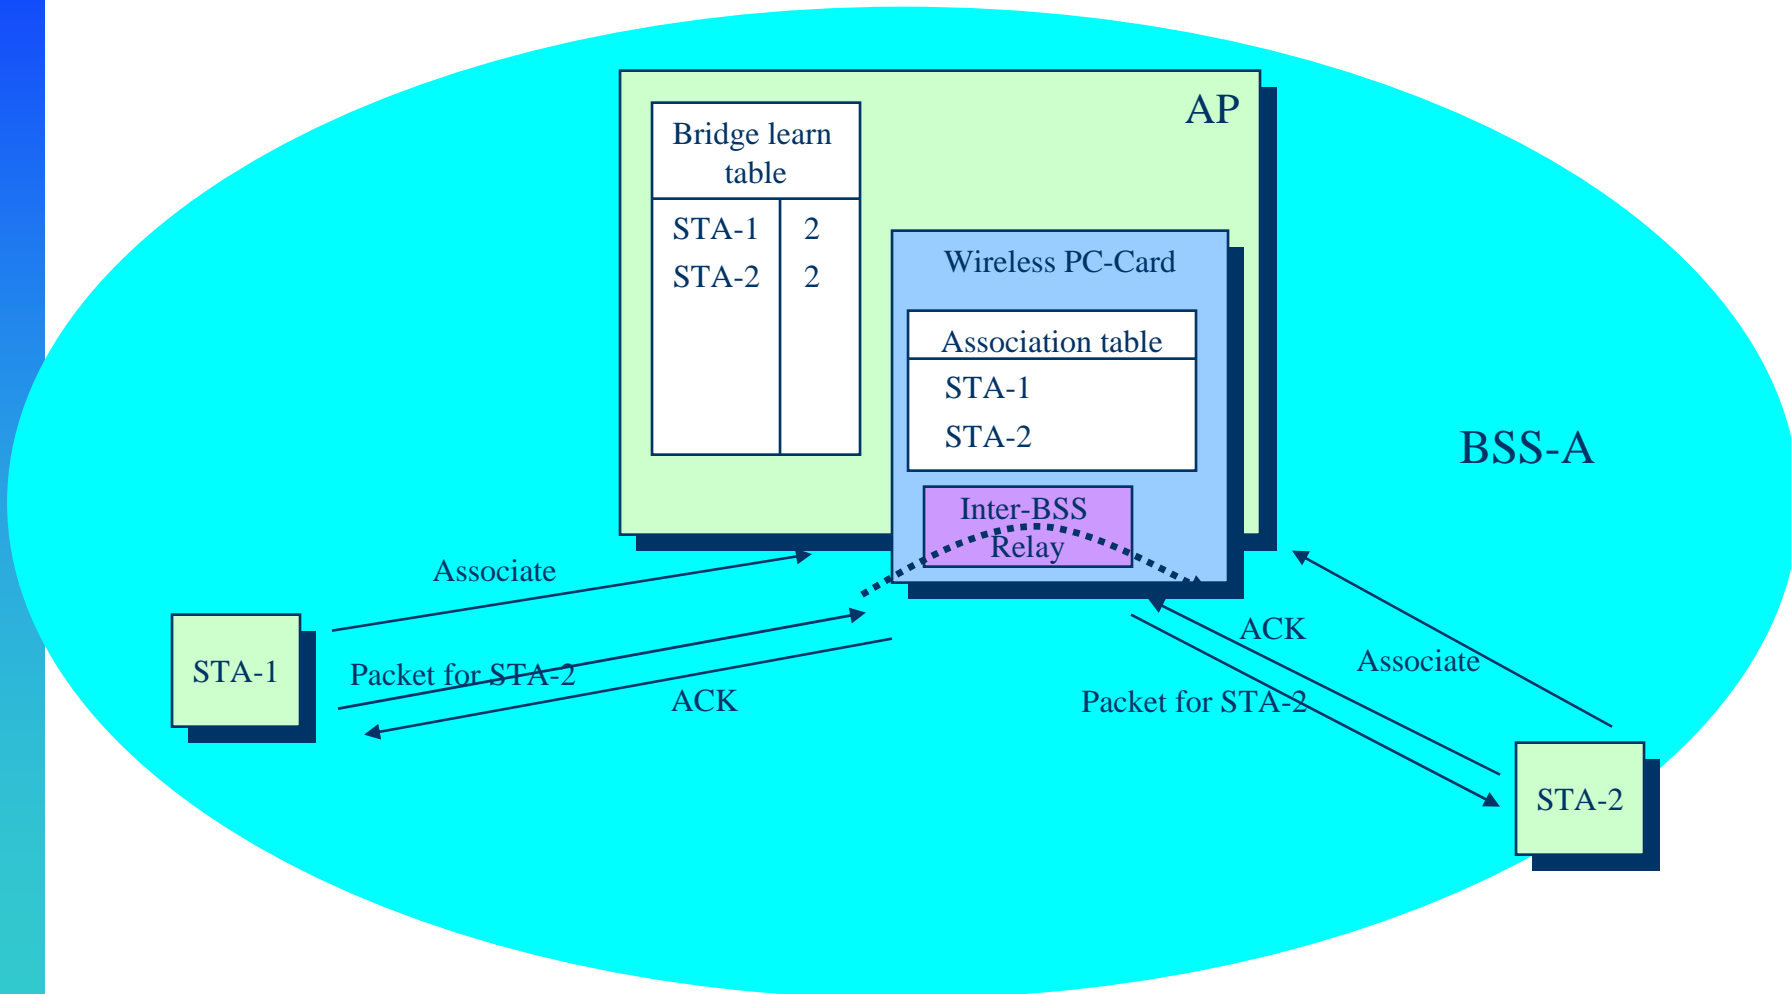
AP

| Bridge learn table | |
|---|---|
| STA-1 | 2 |
| STA-2 | 2 |

Wireless PC-Card

| Association table |
|---|
| STA-1 |
| STA-2 |

Inter-BSS Relay

BSS-A

Associate

STA-1

Packet for STA-2

ACK

ACK

Associate

Packet for STA-2

STA-2